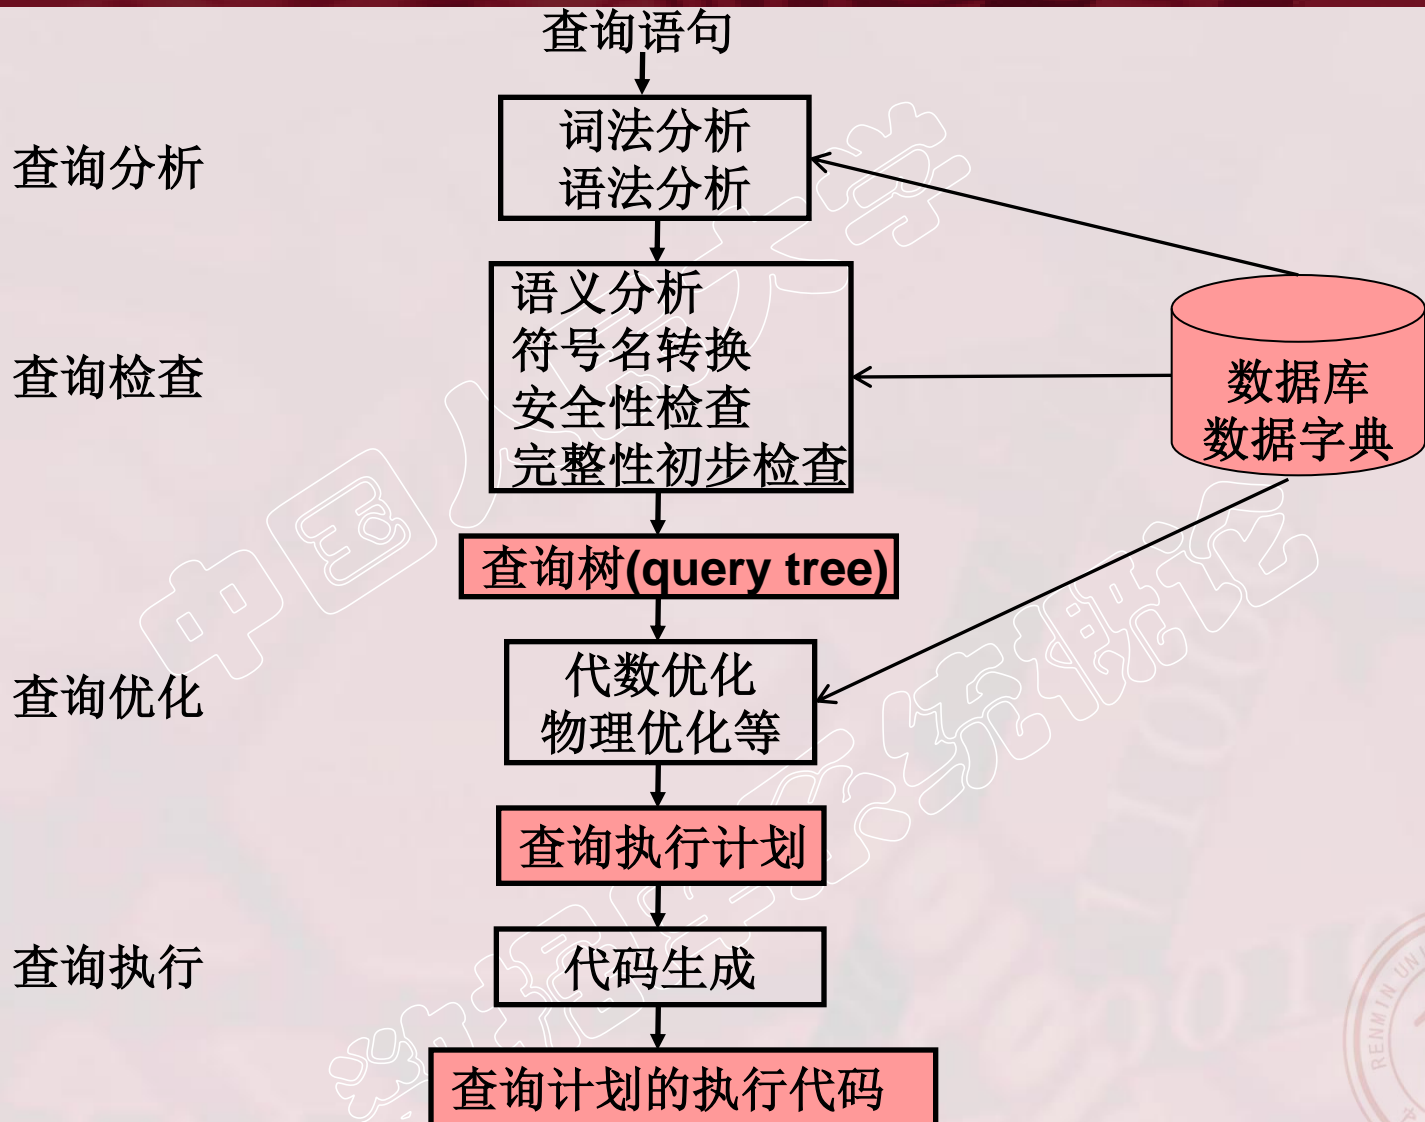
查询语句

查询分析

词法分析
语法分析

查询检查

语义分析
符号名转换
安全性检查
完整性初步检查

数据库
数据字典

查询树(query tree)

查询优化

代数优化
物理优化等

查询执行计划

查询执行

代码生成

查询计划的执行代码